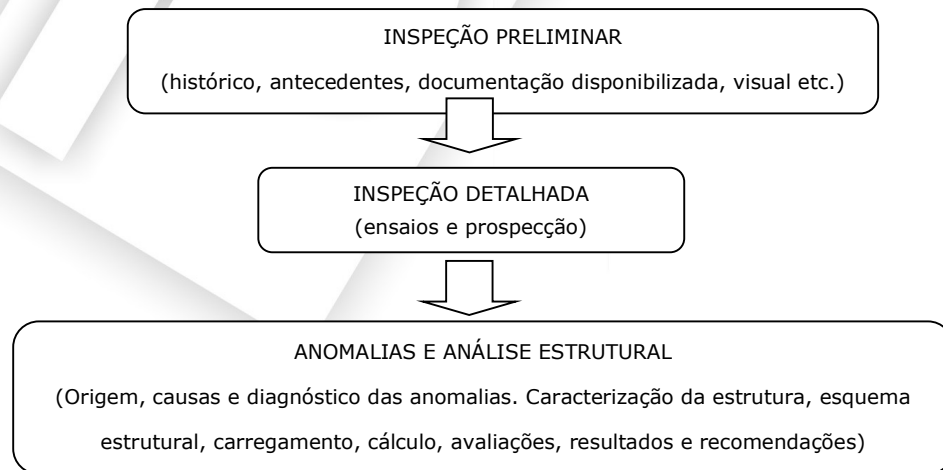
INSPEÇÃO PRELIMINAR

(histórico, antecedentes, documentação disponibilizada, visual etc.)

INSPEÇÃO DETALHADA

(ensaios e prospecção)

ANOMALIAS E ANÁLISE ESTRUTURAL

(Origem, causas e diagnóstico das anomalias. Caracterização da estrutura, esquema estrutural, carregamento, cálculo, avaliações, resultados e recomendações)